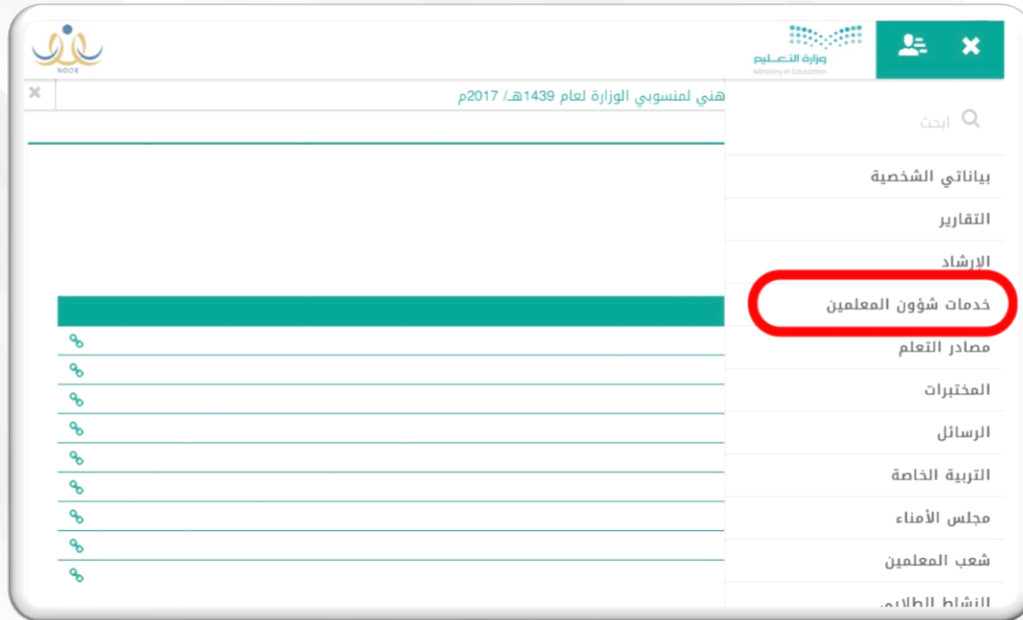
NOOR

وزارة التعليم
Ministry of Education

هني لمنسوبي الوزارة لعام 1439هـ/ 2017م

ابحث

بياناتي الشخصية

التقارير

الإرشاد

خدمات شؤون المعلمين

مصادر التعلم

المختبرات

الرسائل

التربية الخاصة

مجلس الأمناء

شعب المعلمين

النشاط الطلابي